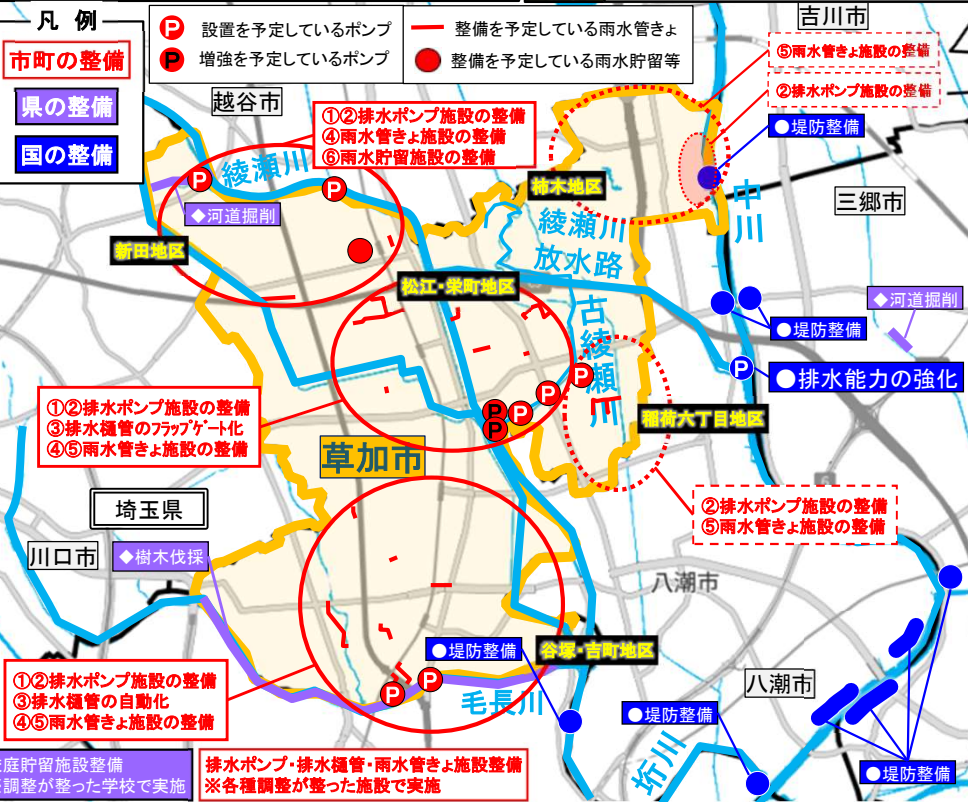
凡例

市町の整備

県の整備

国の整備

P 設置を予定しているポンプ

P 増強を予定しているポンプ

整備を予定している雨水管きょ

整備を予定している雨水貯留等

吉川市

⑤雨水管きょ施設の整備

②排水ポンプ施設の整備

越谷市

①②排水ポンプ施設の整備
④雨水管きょ施設の整備
⑥雨水貯留施設の整備

●堤防整備

綾瀬川

柿木地区

中川

三郷市

◆河道掘削

新田地区

綾瀬川放水路

松江・栄町地区

古綾瀬川

●堤防整備

◆河道掘削

●排水能力の強化

①②排水ポンプ施設の整備
③排水樋管のフラップゲート化
④⑤雨水管きょ施設の整備

稲荷六丁目地区

草加市

②排水ポンプ施設の整備
⑤雨水管きょ施設の整備

埼玉県

川口市

◆樹木伐採

八潮市

●堤防整備

谷塚・吉町地区

八潮市

①②排水ポンプ施設の整備
③排水樋管の自動化
④⑤雨水管きょ施設の整備

毛長川

●堤防整備

垳川

●堤防整備

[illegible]庭貯留施設整備
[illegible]調整が整った学校で実施

排水ポンプ・排水樋管・雨水管きょ施設整備
※各種調整が整った施設で実施